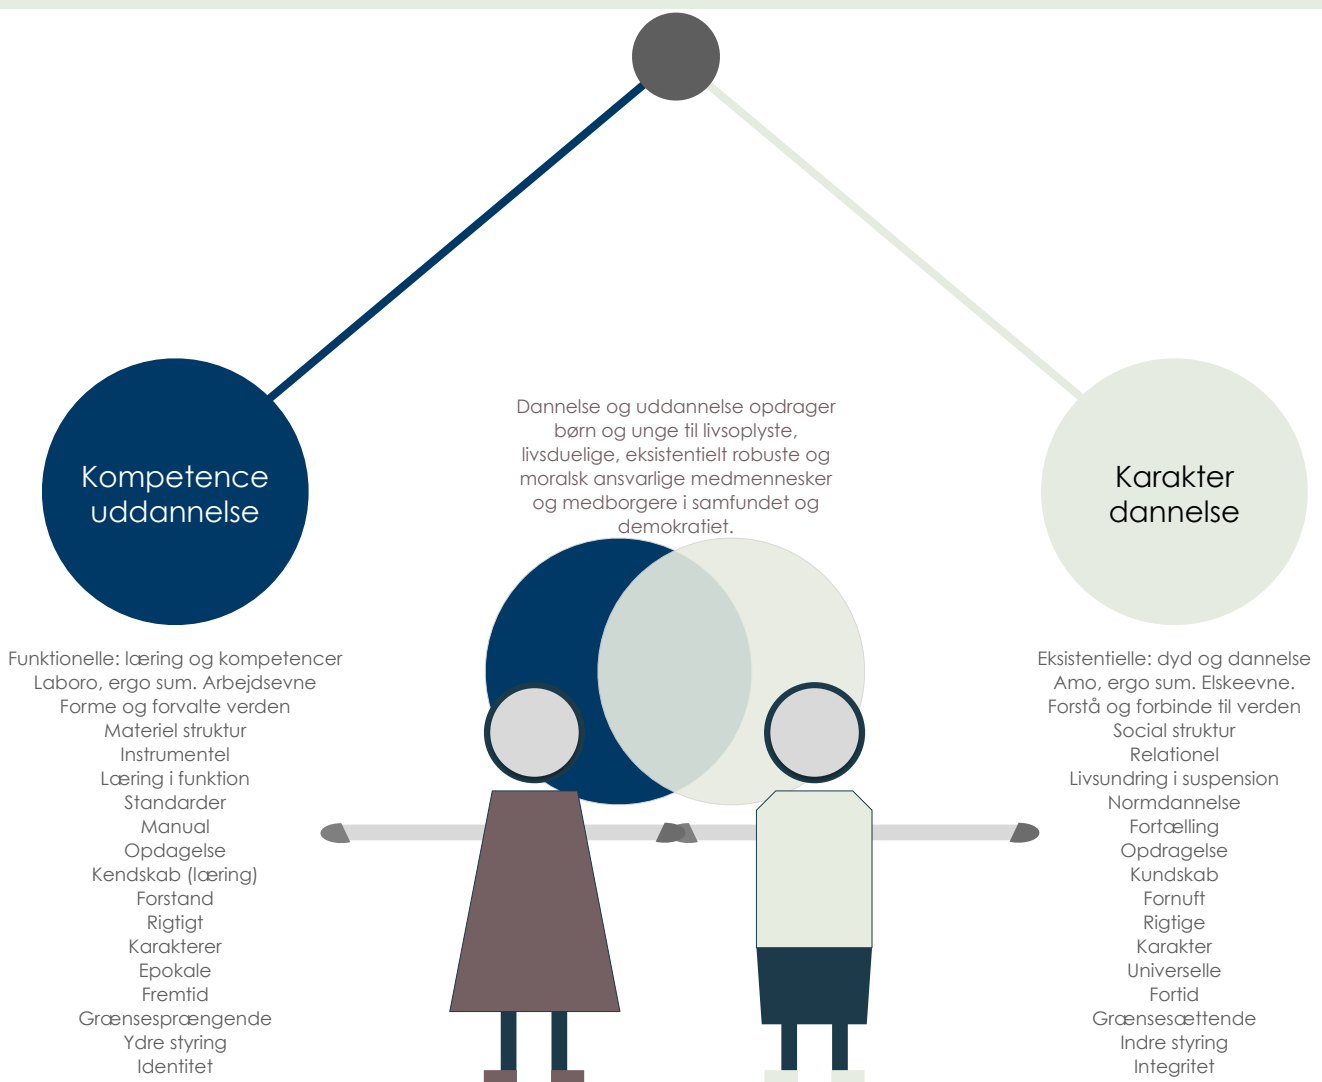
Kompetence uddannelse

Dannelse og uddannelse opdrager børn og unge til livsoplyste, livsduelige, eksistentielt robuste og moralsk ansvarlige medmennesker og medborgere i samfundet og demokratiet.

Karakter dannelse

Funktionelle: læring og kompetencer
Laboro, ergo sum. Arbejdsevne
Forme og forvalte verden
Materiel struktur
Instrumentel
Læring i funktion
Standarder
Manual
Opdagelse
Kendskab (læring)
Forstand
Rigtigt
Karakterer
Epokale
Fremtid
Grænsesprængende
Ydre styring
Identitet

Eksistentielle: dyd og dannelse
Amo, ergo sum. Elskeevne.
Forstå og forbinde til verden
Social struktur
Relationel
Livsundring i suspension
Normdannelse
Fortælling
Opdragelse
Kundskab
Fornuft
Rigtige
Karakter
Universelle
Fortid
Grænsesættende
Indre styring
Integritet